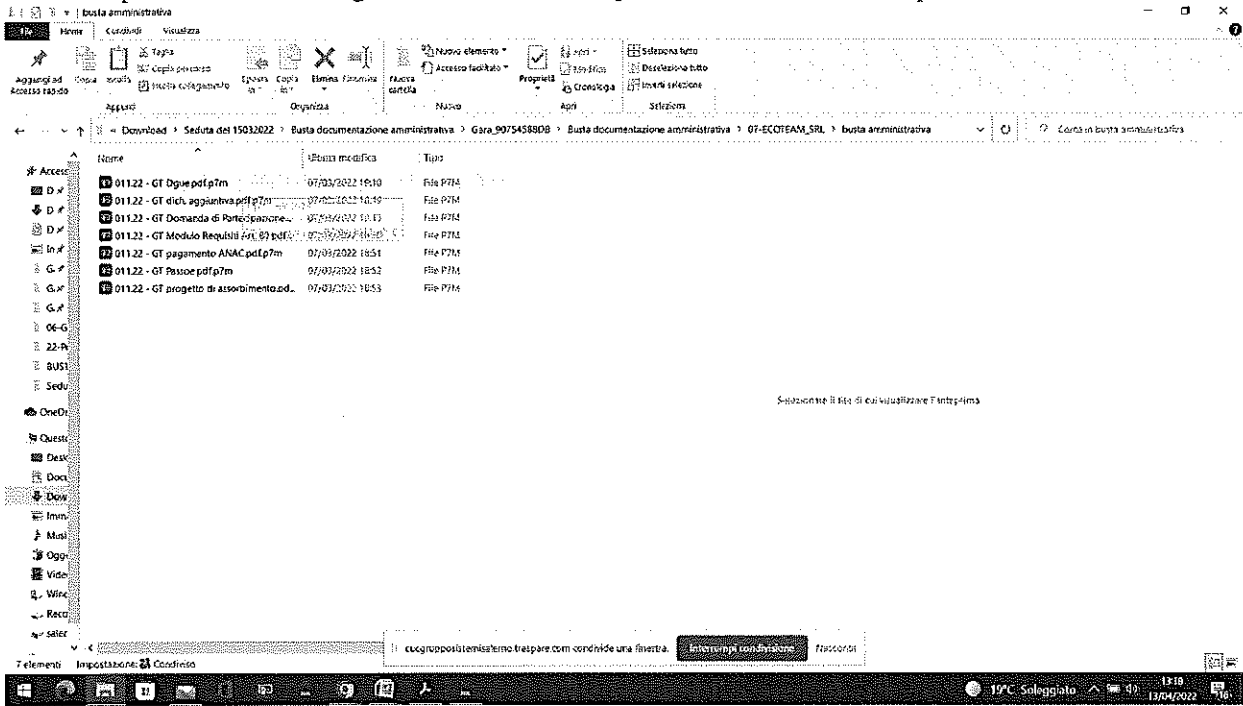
| busta amministrativa

File Home Condividi Visualizza

Aggiungi ad Accesso rapido Copia Incolla Taglia Copia percorso Incolla collegamento Appunti

Sposta in Copia in Elimina Rinomina Organizza

Nuova cartella Nuovo elemento Accesso facilitato Nuovo

Proprietà Apri Modifica Cronologia Apri

Seleziona tutto Deseleziona tutto Inverti selezione Seleziona

« Download › Seduta del 15032022 › Busta documentazione amministrativa › Gara_90754588DB › Busta documentazione amministrativa › 07-ECOTEAM_SRL › busta amministrativa

Cerca in busta amministrativa

| Nome | Ultima modifica | Tipo |
|---|---|---|
| 011.22 - GT Dgue.pdf.p7m | 07/03/2022 19:10 | File P7M |
| 011.22 - GT dich. aggiuntiva.pdf.p7m | 07/03/2022 18:49 | File P7M |
| 011.22 - GT Domanda di Partecipazione... | 07/03/2022 18:13 | File P7M |
| 011.22 - GT Modulo Requisiti Art. 80.pdf... | 07/03/2022 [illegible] | File P7M |
| 011.22 - GT pagamento ANAC.pdf.p7m | 07/03/2022 18:51 | File P7M |
| 011.22 - GT Passoe.pdf.p7m | 07/03/2022 18:52 | File P7M |
| 011.22 - GT progetto di assorbimento.pd... | 07/03/2022 18:53 | File P7M |

Accesso
D
D
D
In
G
G
G
06-G
22-P
BUST
Sedu
OneDr
Questo
Desk
Docu
Dow
Imm
Musi
Ogge
Vide
Wind
Reco
saler

Selezionare il file di cui visualizzare l'anteprima.

7 elementi Impostazione: Condiviso

cucgruppositemisalerno.traspare.com condivide una finestra. Interrompi condivisione Nascondi

19°C Soleggiato 13:18 13/04/2022